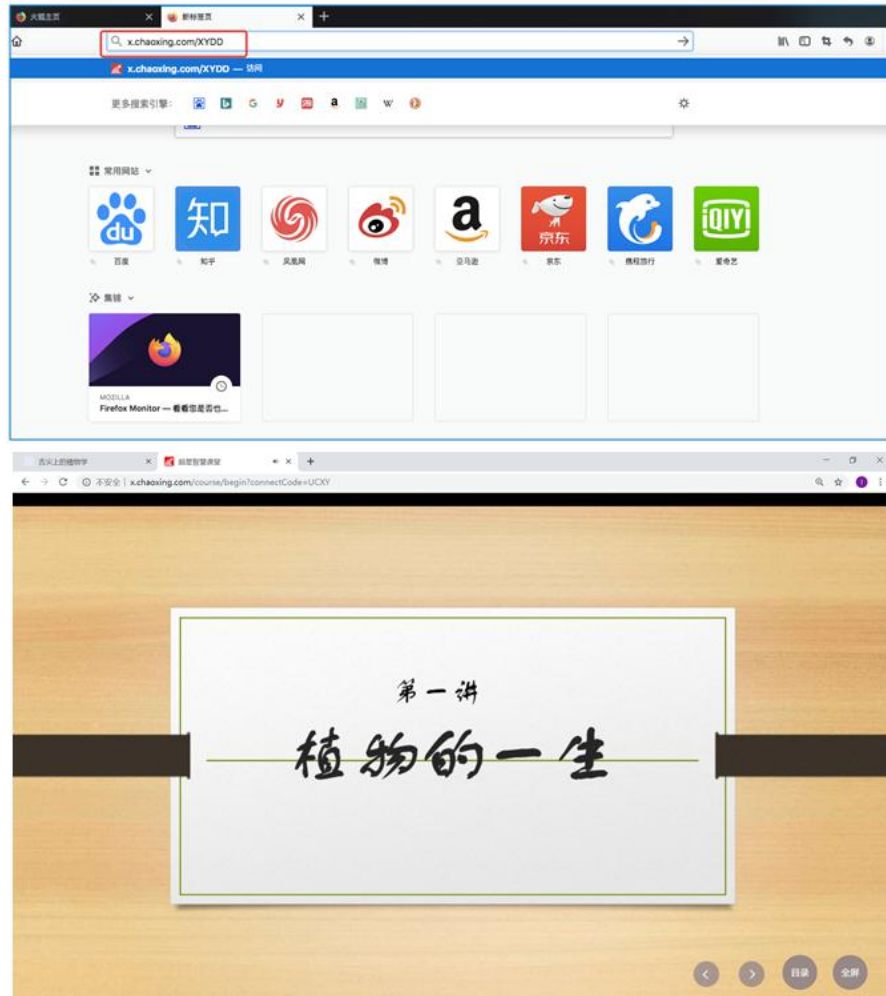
火狐主页
新标签页
x.chaoxing.com/XYDD
x.chaoxing.com/XYDD — 访问
更多搜索引擎：
常用网站
du
知
百度
知乎
凤凰网
微博
a
亚马逊
京东
京东
携程旅行
iQIYI
爱奇艺
集锦
MOZILLA
Firefox Monitor — 看看您是否也...

舌尖上的植物学
超星智慧课堂
不安全 | x.chaoxing.com/course/begin?connectCode=UCXY

第一讲
植物的一生

目录
全屏